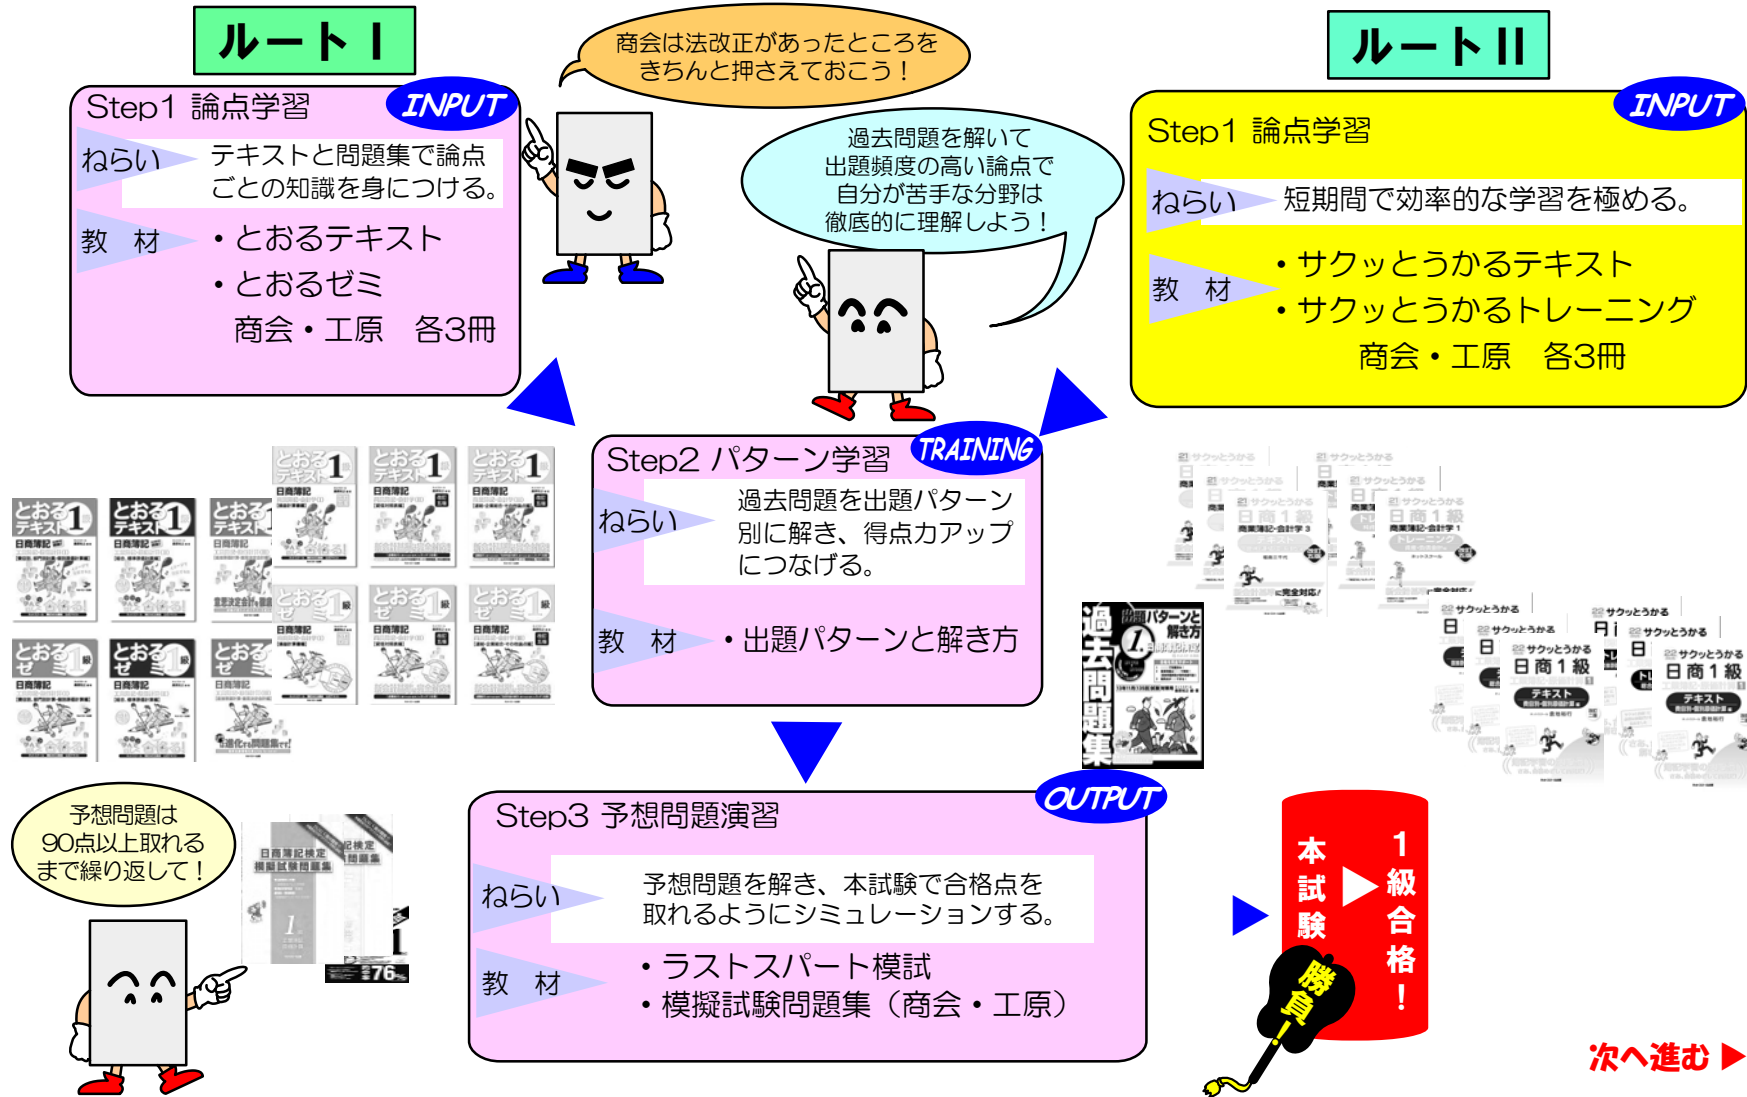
ルートⅠ

商会は法改正があったところをきちんと押さえておこう！

ルートⅡ

Step1 論点学習 INPUT

ねらい テキストと問題集で論点ごとの知識を身につける。

教　材 ・とおるテキスト
・とおるゼミ
商会・工原　各3冊

過去問題を解いて出題頻度の高い論点で自分が苦手な分野は徹底的に理解しよう！

Step1 論点学習 INPUT

ねらい 短期間で効率的な学習を極める。

教　材 ・サクッとうかるテキスト
・サクッとうかるトレーニング
商会・工原　各3冊

Step2 パターン学習 TRAINING

ねらい 過去問題を出題パターン別に解き、得点力アップにつなげる。

教　材 ・出題パターンと解き方

過去問題集

予想問題は90点以上取れるまで繰り返して！

Step3 予想問題演習 OUTPUT

ねらい 予想問題を解き、本試験で合格点を取れるようにシミュレーションする。

教　材 ・ラストスパート模試
・模擬試験問題集（商会・工原）

本試験 ▶ 1級合格！

勝負

次へ進む ▶